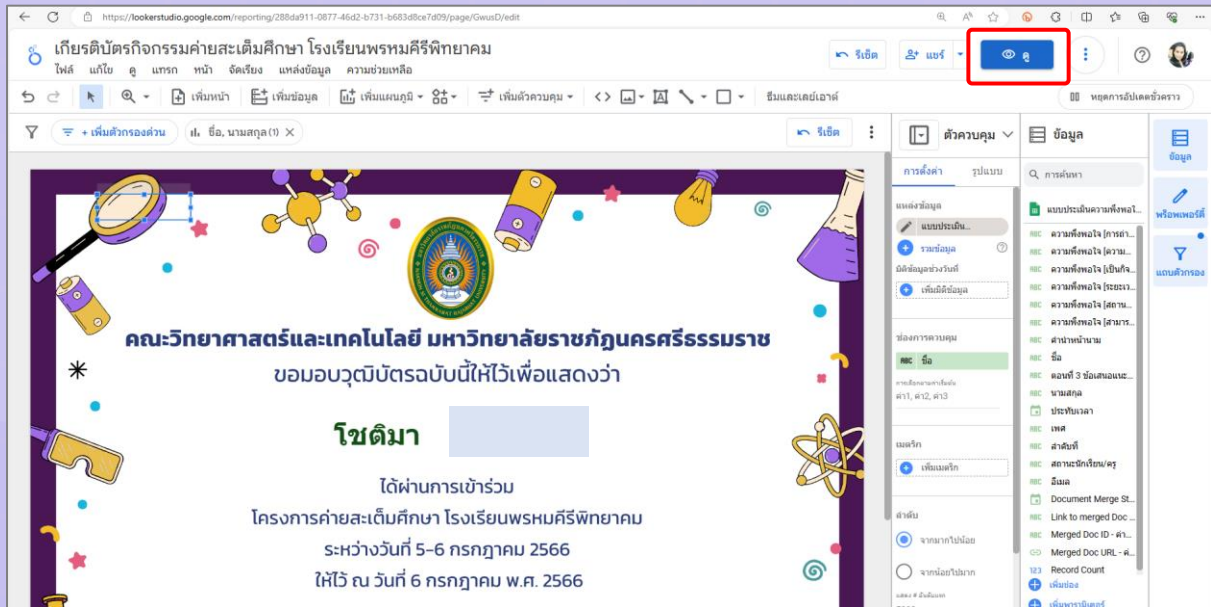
https://lookerstudio.google.com/reporting/288da911-0877-46d2-b731-b683d8ce7d09/page/GwusD/edit

เกียรติบัตรกิจกรรมค่ายสะเต็มศึกษา โรงเรียนพรหมคีรีพิทยาคม
ไฟล์ แก้ไข ดู แทรก หน้า จัดเรียง แหล่งข้อมูล ความช่วยเหลือ

รีเซ็ต แชร์ ดู

เพิ่มหน้า เพิ่มข้อมูล เพิ่มแผนภูมิ เพิ่มตัวควบคุม ธีมและเลย์เอาต์ หยุดการอัปเดตชั่วคราว

+ เพิ่มตัวกรองด่วน ชื่อ, นามสกุล (1) รีเซ็ต

คณะวิทยาศาสตร์และเทคโนโลยี มหาวิทยาลัยราชภัฏนครศรีธรรมราช
ขอมอบวุฒิบัตรฉบับนี้ให้ไว้เพื่อแสดงว่า

โชติมา

ได้ผ่านการเข้าร่วม
โครงการค่ายสะเต็มศึกษา โรงเรียนพรหมคีรีพิทยาคม
ระหว่างวันที่ 5-6 กรกฎาคม 2566
ให้ไว้ ณ วันที่ 6 กรกฎาคม พ.ศ. 2566

ตัวควบคุม
การตั้งค่า รูปแบบ
แหล่งข้อมูล
แบบประเมิน...
รวมข้อมูล
มิติข้อมูลช่วงวันที่
เพิ่มมิติข้อมูล
ช่องการควบคุม
ABC ชื่อ
ค่า1, ค่า2, ค่า3
เมตริก
เพิ่มเมตริก
ลำดับ
จากมากไปน้อย
จากน้อยไปมาก

ข้อมูล
การค้นหา
แบบประเมินความพึงพอใ...
ความพึงพอใจ [การจำ...
ความพึงพอใจ [ความ...
ความพึงพอใจ [เป็นกิจ...
ความพึงพอใจ [ระยะเว...
ความพึงพอใจ [สถาน...
ความพึงพอใจ [สามาร...
คำนำหน้านาม
ชื่อ
ตอนที่ 3 ข้อเสนอแนะ...
นามสกุล
ประทับเวลา
เพศ
ลำดับที่
สถานะนักเรียน/ครู
อีเมล
Document Merge St...
Link to merged Doc ...
Merged Doc ID - ค่า...
Merged Doc URL - ค่...
Record Count
เพิ่มช่อง
เพิ่มพารามิเตอร์

ข้อมูล
พร็อพเพอร์ตี้
แถบตัวกรอง